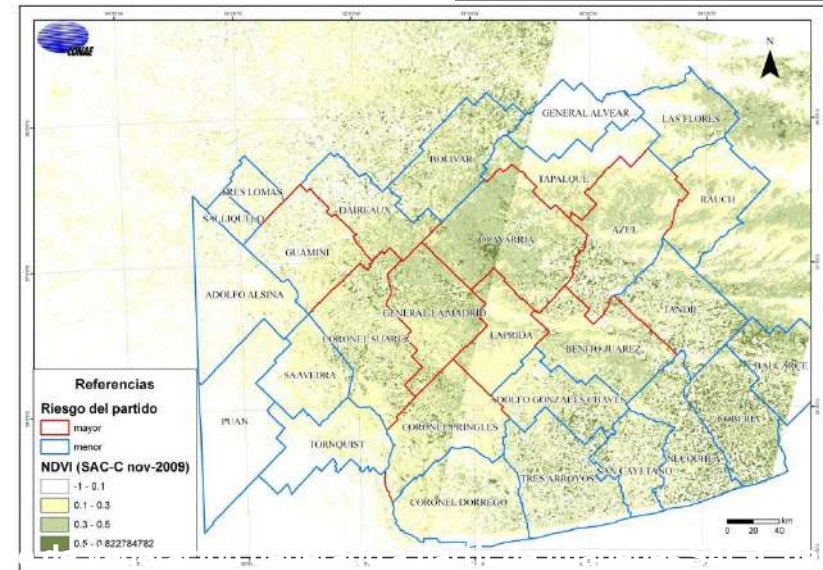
CONAE

N

GENERAL ALVEAR
LAS FLORES
BOLIVAR
TAPALQUE
RAUCH
TRES LOMAS
SALLIQUELO
DAIREAUX
OLAVARRIA
AZUL
GUAMINI
ADOLFO ALSINA
GENERAL LAMADRID
TANDIL
CORONEL SUAREZ
LAPRIDA
BENITO JUAREZ
BALCARCE
SAAVEDRA
ADOLFO GONZALES CHAVES
LOBERIA
PUAN
TORNQUIST
CORONEL PRINGLES
NECOCHEA
SAN CAYETANO
TRES ARROYOS
CORONEL DORREGO

Referencias
Riesgo del partido
mayor
menor
NDVI (SAC-C nov-2009)
-1 - 0.1
0.1 - 0.3
0.3 - 0.5
0.5 - 0.822784782

km
0 20 40